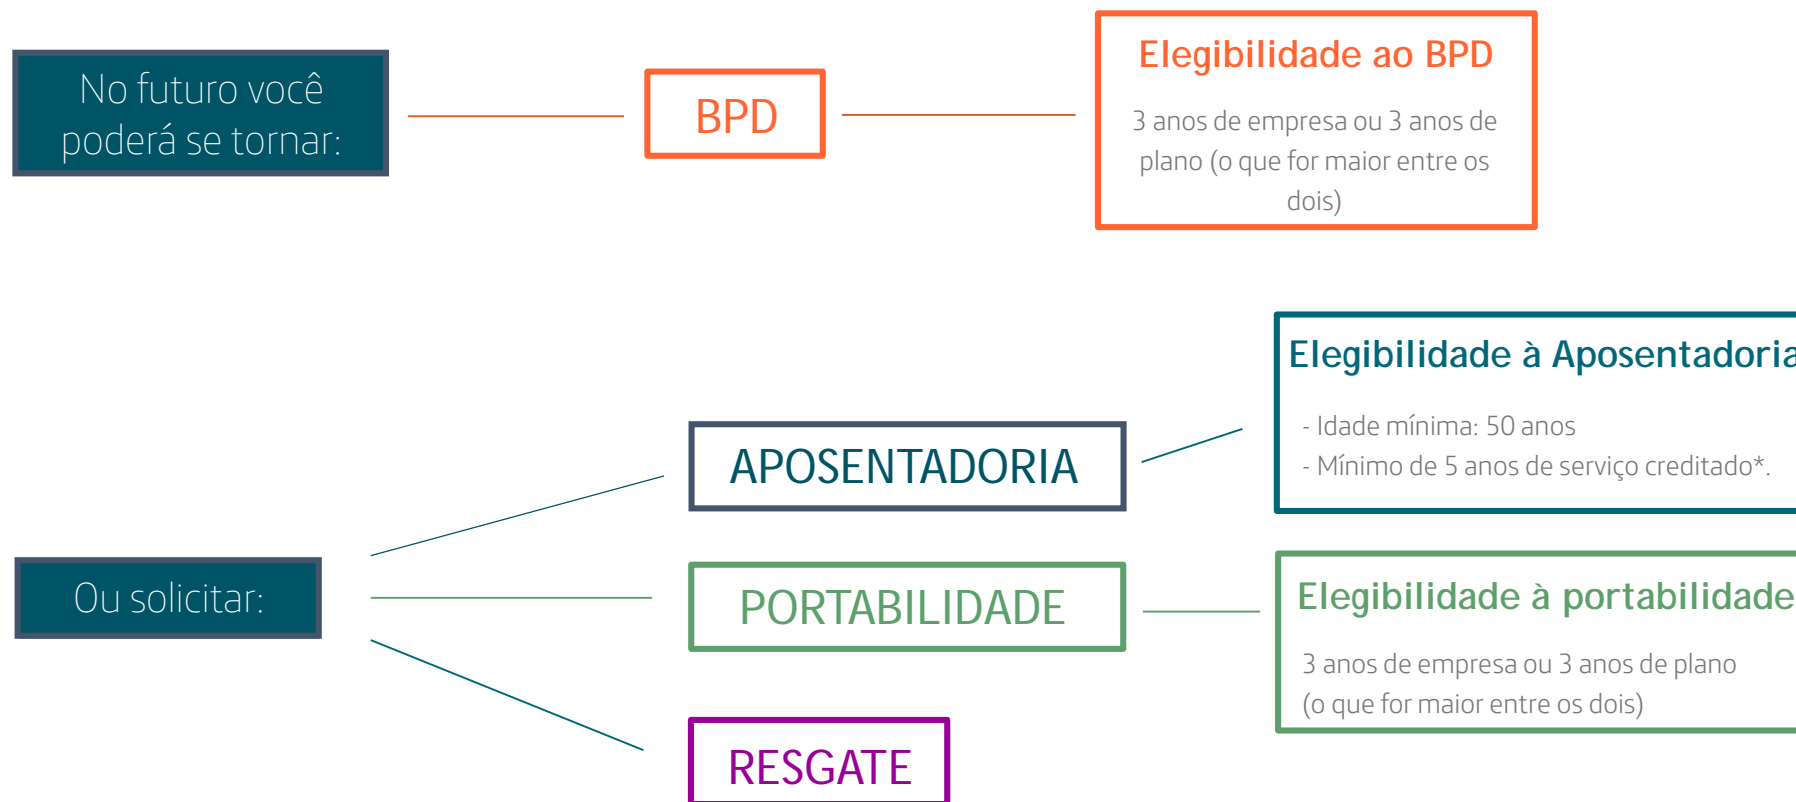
No futuro você poderá se tornar:

BPD

Elegibilidade ao BPD

3 anos de empresa ou 3 anos de plano (o que for maior entre os dois)

Elegibilidade à Aposentadoria

- Idade mínima: 50 anos
- Mínimo de 5 anos de serviço creditado*.

APOSENTADORIA

Ou solicitar:

PORTABILIDADE

Elegibilidade à portabilidade

3 anos de empresa ou 3 anos de plano (o que for maior entre os dois)

RESGATE